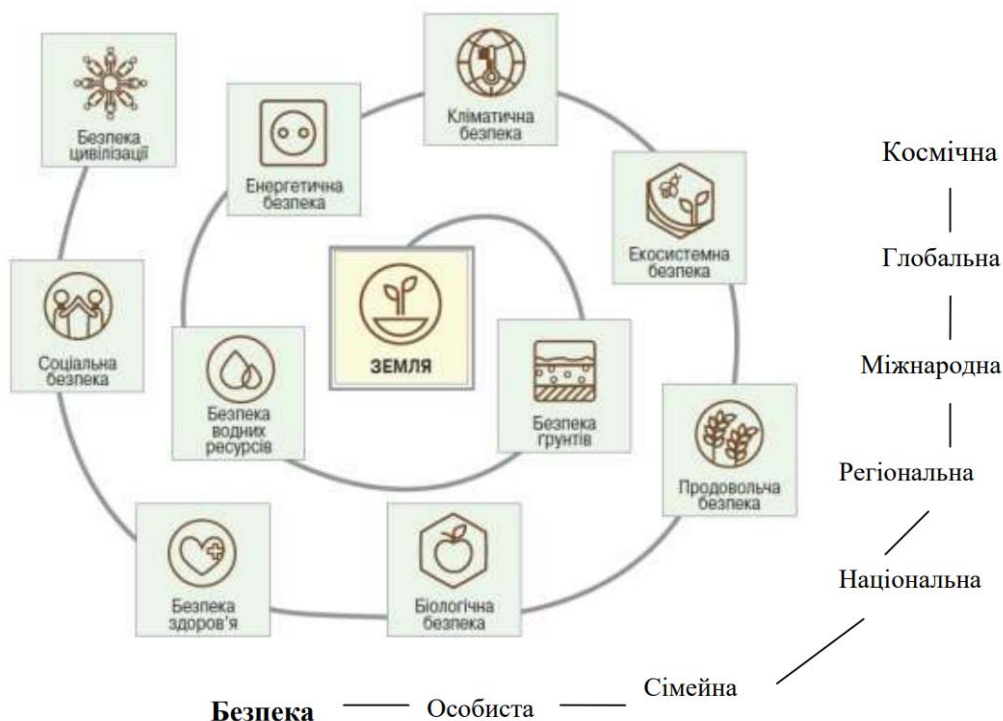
Безпека цивілізації

Енергетична безпека

Кліматична безпека

Екосистемна безпека

Соціальна безпека

ЗЕМЛЯ

Безпека водних ресурсів

Безпека грунтів

Продовольча безпека

Безпека здоров'я

Біологічна безпека

Космічна

Глобальна

Міжнародна

Регіональна

Національна

Сімейна

Безпека — Особиста —